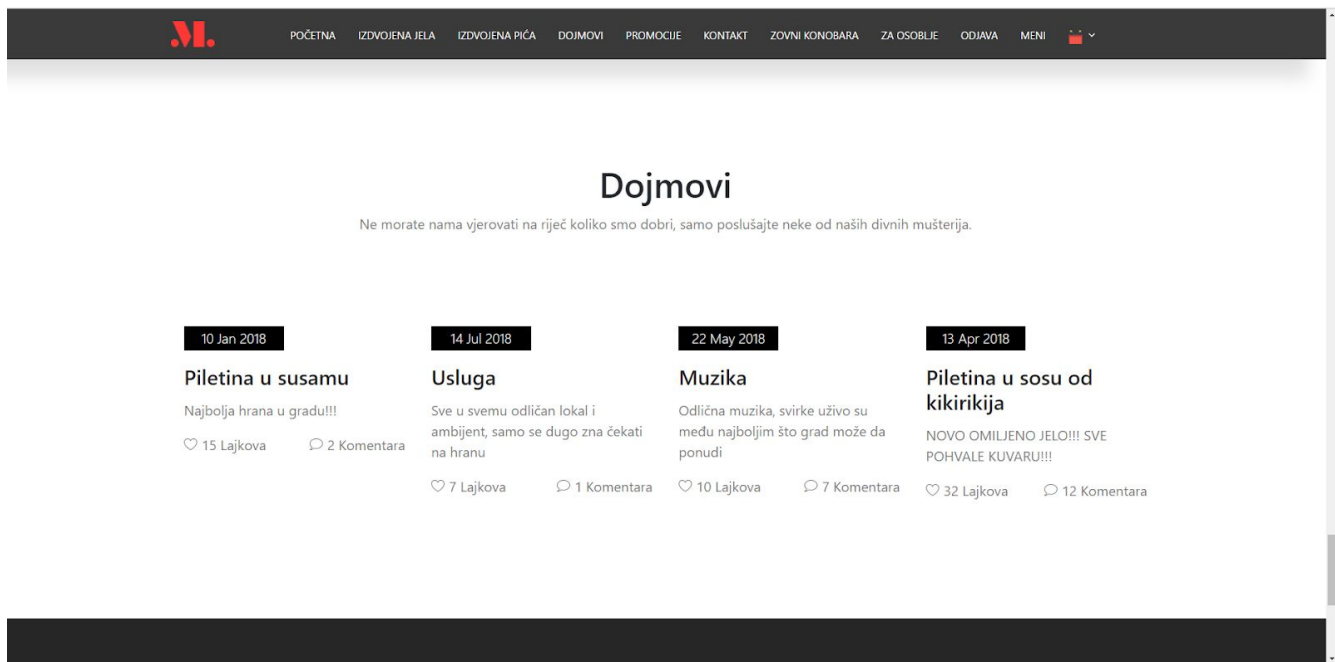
M.

POČETNA IZDVOJENA JELA IZDVOJENA PIĆA DOJMOVI PROMOCIJE KONTAKT ZOVNI KONOBARA ZA OSOBLJE ODJAVA MENI

Dojmovi

Ne morate nama vjerovati na riječ koliko smo dobri, samo poslušajte neke od naših divnih mušterija.

10 Jan 2018

Piletina u susamu

Najbolja hrana u gradu!!!

15 Lajkova 2 Komentara

14 Jul 2018

Usluga

Sve u svemu odličan lokal i ambijent, samo se dugo zna čekati na hranu

7 Lajkova 1 Komentara

22 May 2018

Muzika

Odlična muzika, svirke uživo su među najboljim što grad može da ponudi

10 Lajkova 7 Komentara

13 Apr 2018

Piletina u sosu od kikirikija

NOVO OMILJENO JELO!!! SVE POHVALE KUVARU!!!

32 Lajkova 12 Komentara